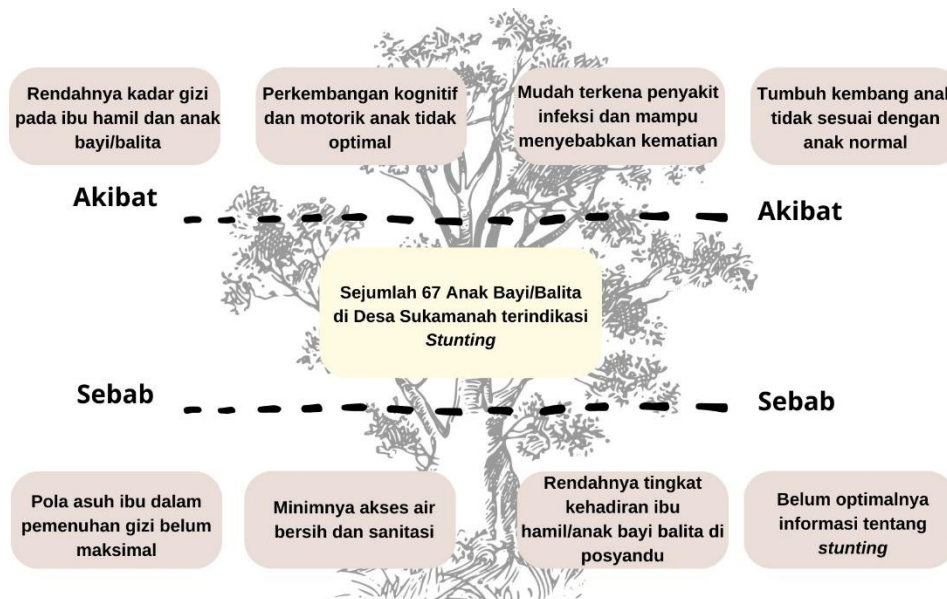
Rendahnya kadar gizi pada ibu hamil dan anak bayi/balita

Perkembangan kognitif dan motorik anak tidak optimal

Mudah terkena penyakit infeksi dan mampu menyebabkan kematian

Tumbuh kembang anak tidak sesuai dengan anak normal

Akibat

Akibat

Sejumlah 67 Anak Bayi/Balita di Desa Sukamanah terindikasi *Stunting*

Sebab

Sebab

Pola asuh ibu dalam pemenuhan gizi belum maksimal

Minimnya akses air bersih dan sanitasi

Rendahnya tingkat kehadiran ibu hamil/anak bayi balita di posyandu

Belum optimalnya informasi tentang *stunting*